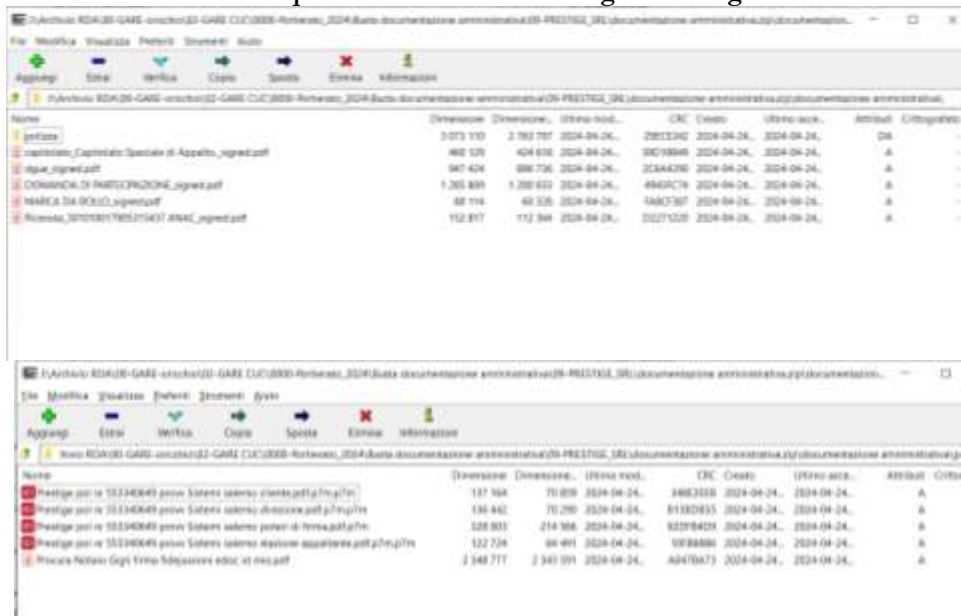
F:\Archivio RDA\00-GARE-cruscotto\02-GARE CUC\0000-Portenato_2024\Busta documentazione amministrativa\09-PRESTIGE_SRL\documentazione amministrativa.zip\documentazione...

File Modifica Visualizza Preferiti Strumenti Aiuto

Aggiungi Estrai Verifica Copia Sposta Elimina Informazioni

F:\Archivio RDA\00-GARE-cruscotto\02-GARE CUC\0000-Portenato_2024\Busta documentazione amministrativa\09-PRESTIGE_SRL\documentazione amministrativa.zip\documentazione amministrativa\

| Nome | Dimensione | Dimensione... | Ultima mod... | CRC | Creato | Ultimo acce... | Attributi | Crittografato |
|---|---|---|---|---|---|---|---|---|
| polizza | 3 073 110 | 2 763 787 | 2024-04-24... | 29ECE342 | 2024-04-24... | 2024-04-24... | DA | - |
| capitolato_Capitolato Speciale di Appalto_signed.pdf | 460 129 | 424 618 | 2024-04-24... | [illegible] | 2024-04-24... | 2024-04-24... | A | - |
| dgue_signed.pdf | 947 424 | 886 736 | 2024-04-24... | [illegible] | 2024-04-24... | 2024-04-24... | A | - |
| DOMANDA DI PARTECIPAZIONE_signed.pdf | 1 265 889 | 1 200 653 | 2024-04-24... | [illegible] | 2024-04-24... | 2024-04-24... | A | - |
| MARCA DA BOLLO_signed.pdf | 68 114 | 60 335 | 2024-04-24... | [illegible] | 2024-04-24... | 2024-04-24... | A | - |
| Ricevuta_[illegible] ANAC_signed.pdf | 112 817 | 112 344 | 2024-04-24... | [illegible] | 2024-04-24... | 2024-04-24... | A | - |

F:\Archivio RDA\00-GARE-cruscotto\02-GARE CUC\0000-Portenato_2024\Busta documentazione amministrativa\09-PRESTIGE_SRL\documentazione amministrativa.zip\documentazione...

File Modifica Visualizza Preferiti Strumenti Aiuto

Aggiungi Estrai Verifica Copia Sposta Elimina Informazioni

F:\Archivio RDA\00-GARE-cruscotto\02-GARE CUC\0000-Portenato_2024\Busta documentazione amministrativa\09-PRESTIGE_SRL\documentazione amministrativa.zip\documentazione amministrativa\p

| Nome | Dimensione | Dimensione... | Ultima mod... | CRC | Creato | Ultimo acce... | Attributi | Critto |
|---|---|---|---|---|---|---|---|---|
| Prestige pol re 553340649 provv Sistemi salerno cliente.pdf.p7m.p7m | 137 164 | 70 859 | 2024-04-24... | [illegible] | 2024-04-24... | 2024-04-24... | A | |
| Prestige pol re 553340649 provv Sistemi salerno direzione.pdf.p7m.p7m | 136 442 | 70 290 | 2024-04-24... | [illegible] | 2024-04-24... | 2024-04-24... | A | |
| Prestige pol re 553340649 provv Sistemi salerno poteri di firma.pdf.p7m | 328 803 | 214 566 | 2024-04-24... | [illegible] | 2024-04-24... | 2024-04-24... | A | |
| Prestige pol re 553340649 provv Sistemi salerno stazione appaltante.pdf.p7m.p7m | 122 724 | 64 491 | 2024-04-24... | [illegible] | 2024-04-24... | 2024-04-24... | A | |
| Procura Notaio Gigli firma fidejussioni edoc et mst.pdf | 2 348 777 | 2 343 391 | 2024-04-24... | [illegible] | 2024-04-24... | 2024-04-24... | A | |